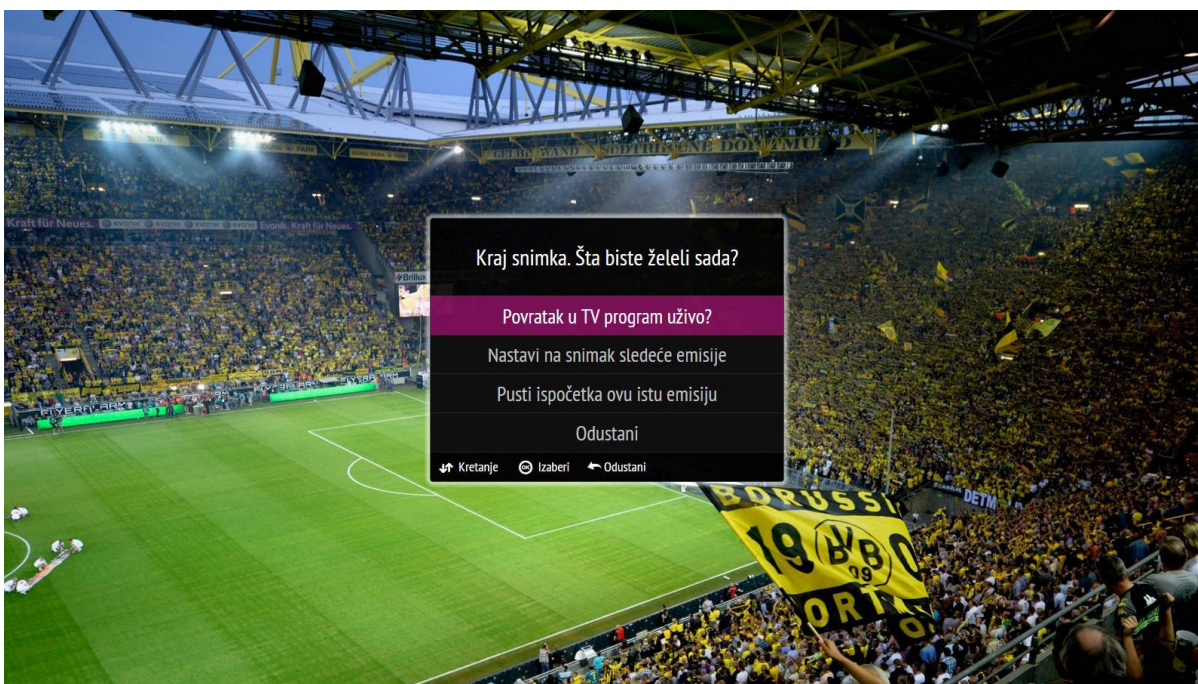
Kraft für Neues. Evonik. Kraft für Neues.

Brilux

SIGNAL IDUNA PARK

Kraj snimka. Šta biste želeli sada?

Povratak u TV program uživo?

Nastavi na snimak sledeće emisije

Pusti ispočetka ovu istu emisiju

Odustani

Kretanje OK Izaberi Odustani

BORUSSIA 19 BVB 09 DORTMUND